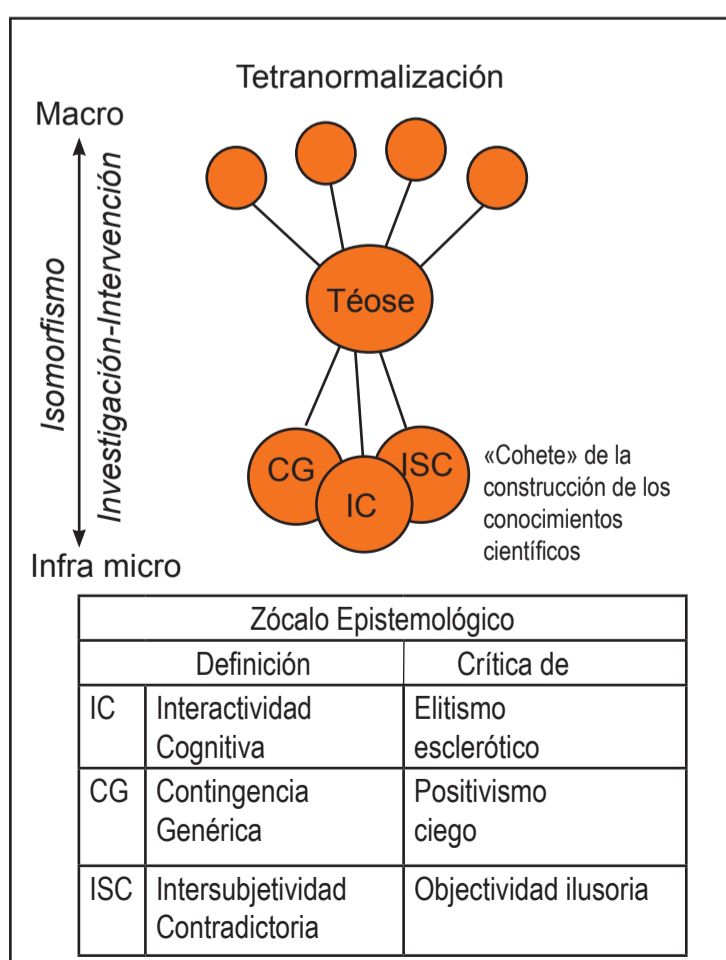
Tetranormalización

Macro

Isomorfismo

Investigación-Intervención

Infra micro

Téose

CG

IC

ISC

«Cohete» de la construcción de los conocimientos científicos

| Zócalo Epistemológico | | |
|---|---|---|
| | Definición | Crítica de |
| IC | Interactividad Cognitiva | Elitismo esclerótico |
| CG | Contingencia Genérica | Positivismo ciego |
| ISC | Intersubjetividad Contradictoria | Objectividad ilusoria |